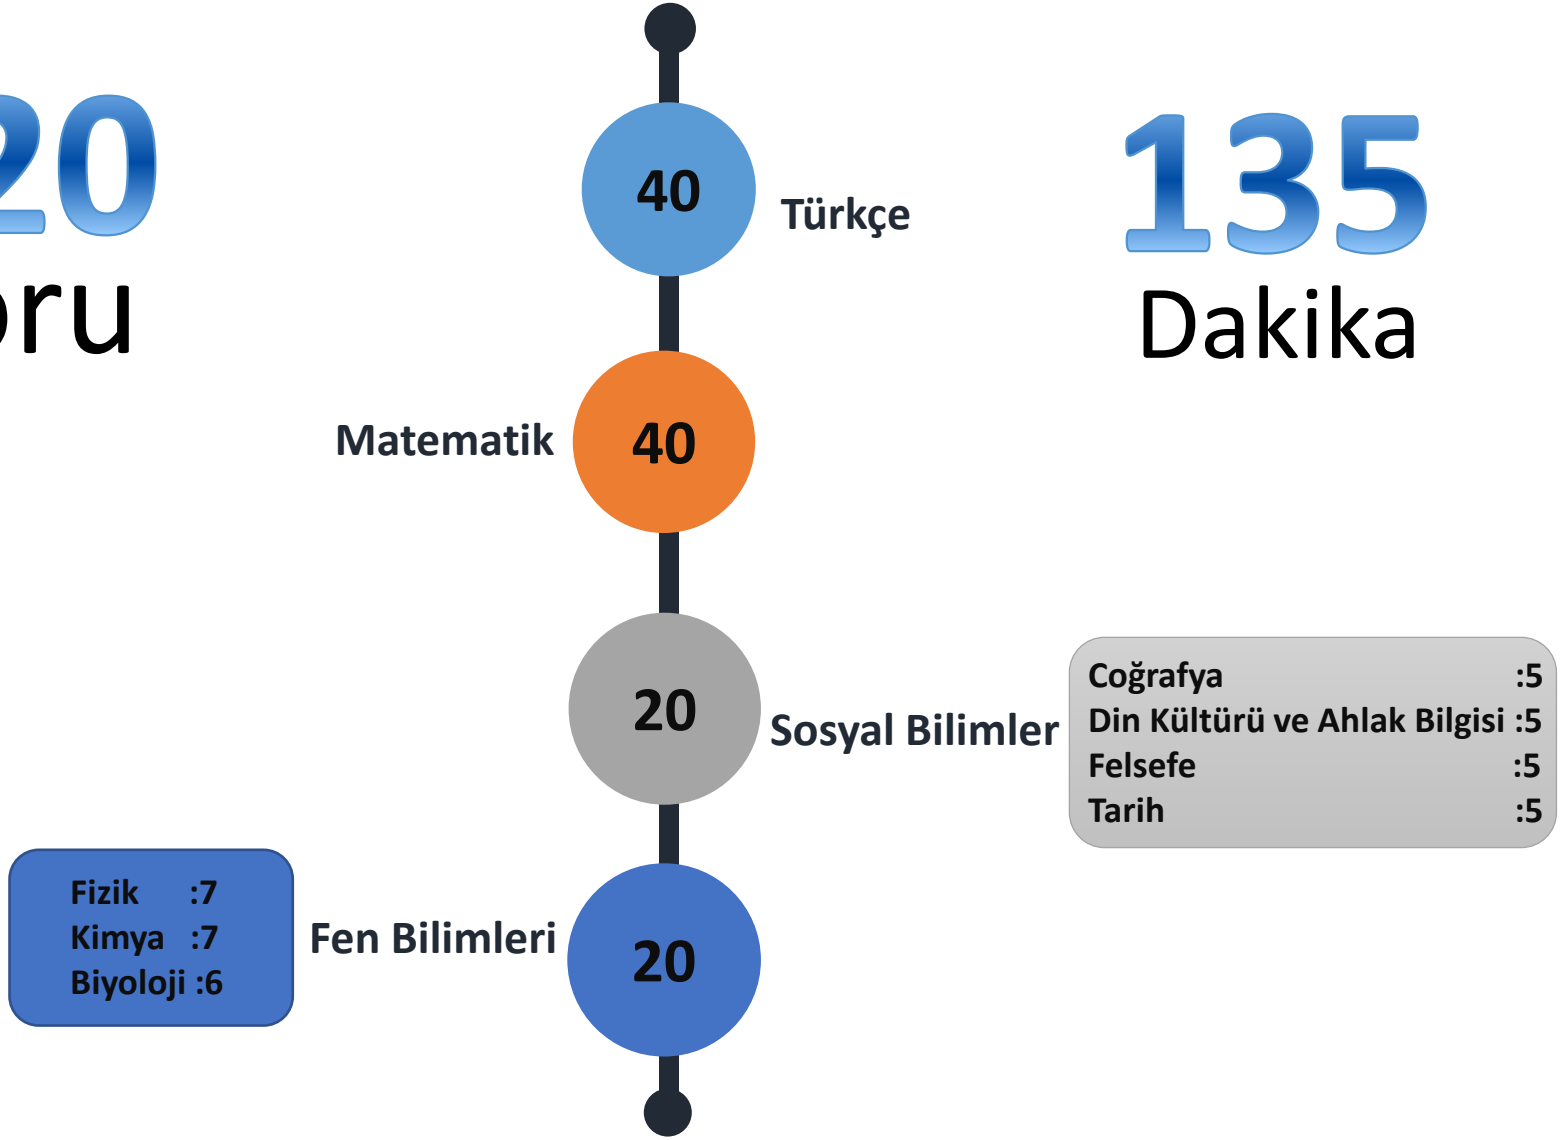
20
oru

40 Türkçe

135
Dakika

Matematik 40

20 Sosyal Bilimler

| | |
|---|---|
| Coğrafya | :5 |
| Din Kültürü ve Ahlak Bilgisi | :5 |
| Felsefe | :5 |
| Tarih | :5 |

| | |
|---|---|
| Fizik | :7 |
| Kimya | :7 |
| Biyoloji | :6 |

Fen Bilimleri 20